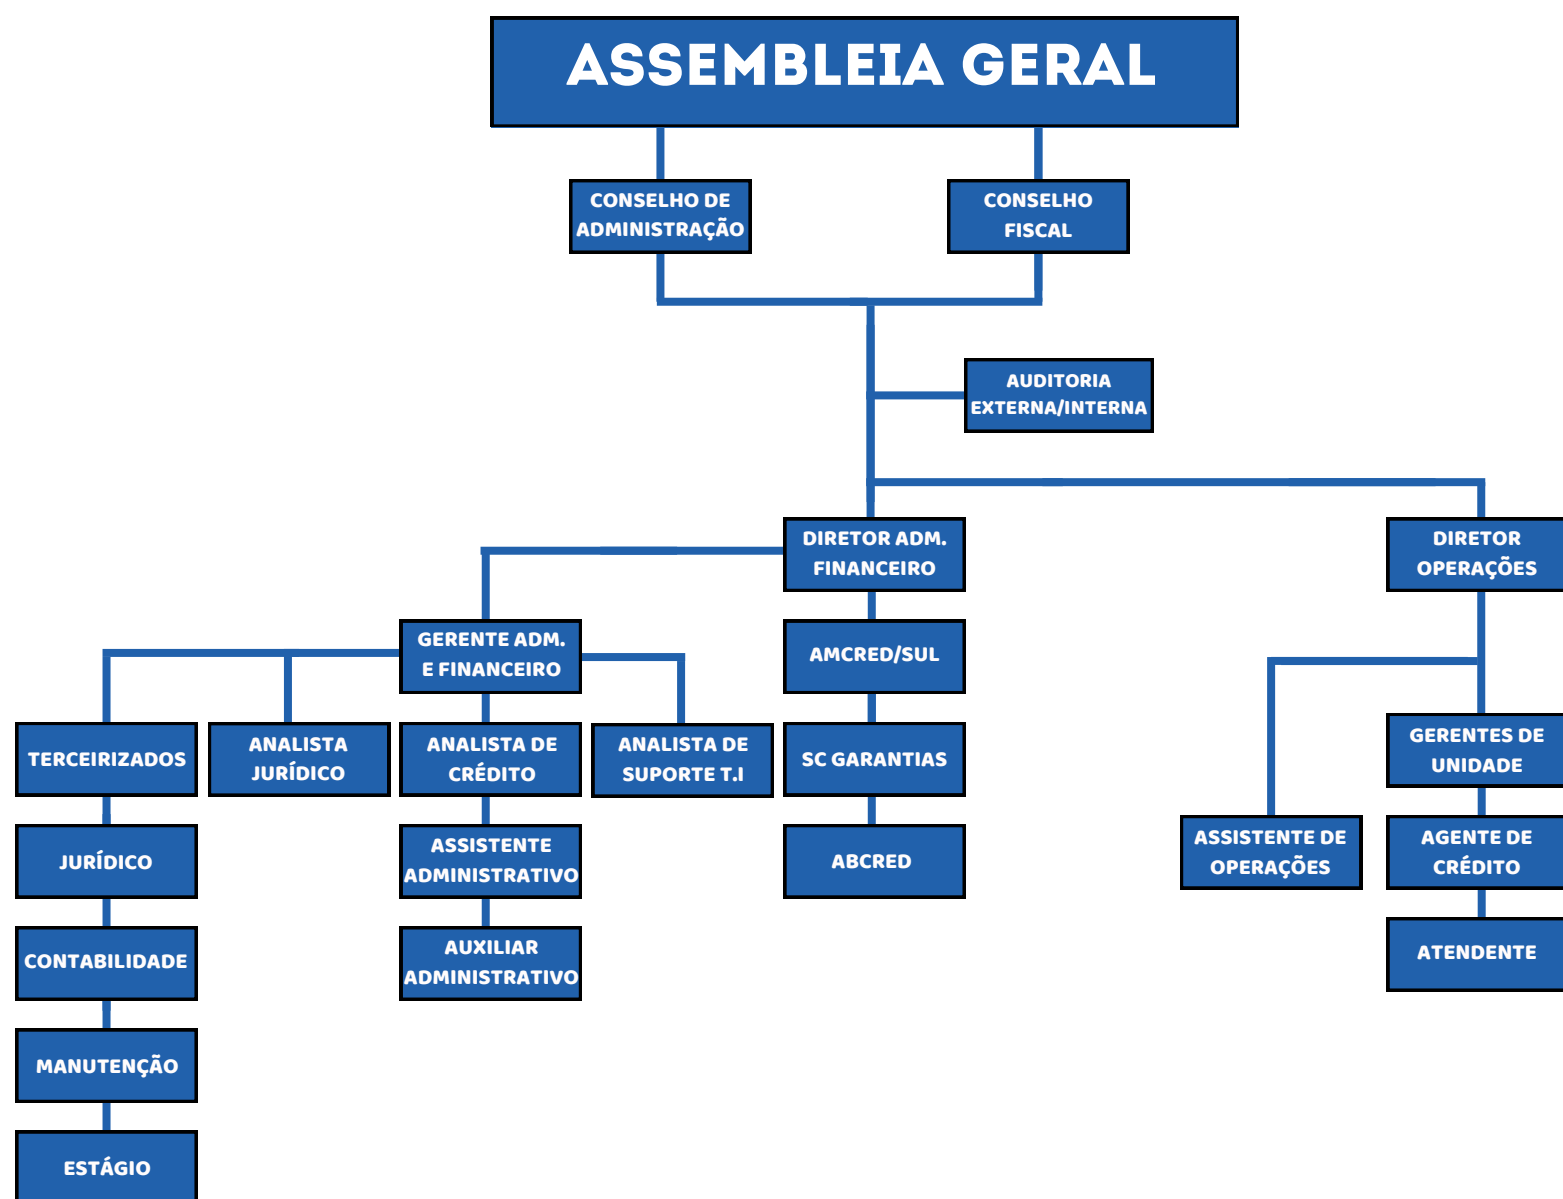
ASSEMBLEIA GERAL

CONSELHO DE ADMINISTRAÇÃO

CONSELHO FISCAL

AUDITORIA EXTERNA/INTERNA

DIRETOR ADM. FINANCEIRO

DIRETOR OPERAÇÕES

GERENTE ADM. E FINANCEIRO

AMCRED/SUL

TERCEIRIZADOS

ANALISTA JURÍDICO

ANALISTA DE CRÉDITO

ANALISTA DE SUPORTE T.I

SC GARANTIAS

GERENTES DE UNIDADE

JURÍDICO

ASSISTENTE ADMINISTRATIVO

ABCRED

ASSISTENTE DE OPERAÇÕES

AGENTE DE CRÉDITO

CONTABILIDADE

AUXILIAR ADMINISTRATIVO

ATENDENTE

MANUTENÇÃO

ESTÁGIO